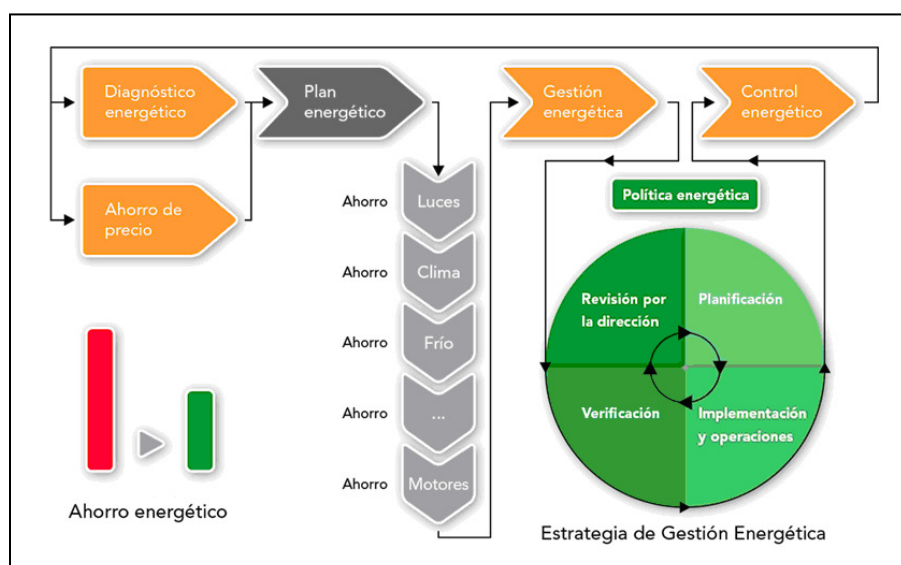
Diagnóstico energético

Plan energético

Gestión energética

Control energético

Ahorro de precio

Ahorro Luces

Ahorro Clima

Ahorro Frío

Ahorro ...

Ahorro Motores

Política energética

Revisión por la dirección

Planificación

Verificación

Implementación y operaciones

Ahorro energético

Estrategia de Gestión Energética